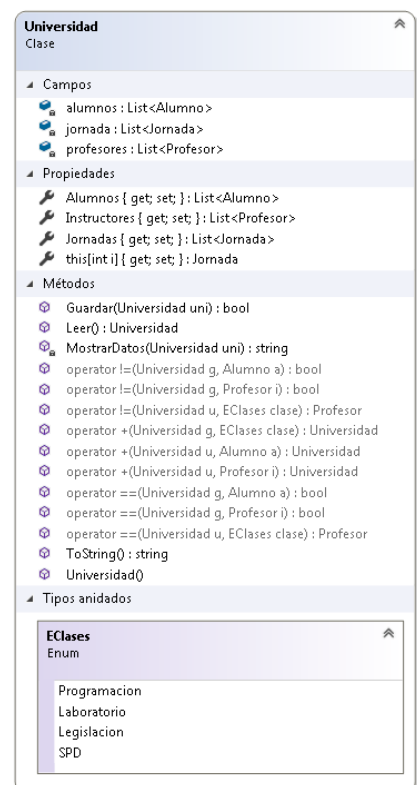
Universidad
Clase

Campos
alumnos : List<Alumno>
jornada : List<Jornada>
profesores : List<Profesor>

Propiedades
Alumnos { get; set; } : List<Alumno>
Instructores { get; set; } : List<Profesor>
Jornadas { get; set; } : List<Jornada>
this[int i] { get; set; } : Jornada

Métodos
Guardar(Universidad uni) : bool
Leer() : Universidad
MostrarDatos(Universidad uni) : string
operator !=(Universidad g, Alumno a) : bool
operator !=(Universidad g, Profesor i) : bool
operator !=(Universidad u, EClases clase) : Profesor
operator +(Universidad g, EClases clase) : Universidad
operator +(Universidad u, Alumno a) : Universidad
operator +(Universidad u, Profesor i) : Universidad
operator ==(Universidad g, Alumno a) : bool
operator ==(Universidad g, Profesor i) : bool
operator ==(Universidad u, EClases clase) : Profesor
ToString() : string
Universidad()

Tipos anidados

EClases
Enum

Programacion
Laboratorio
Legislacion
SPD